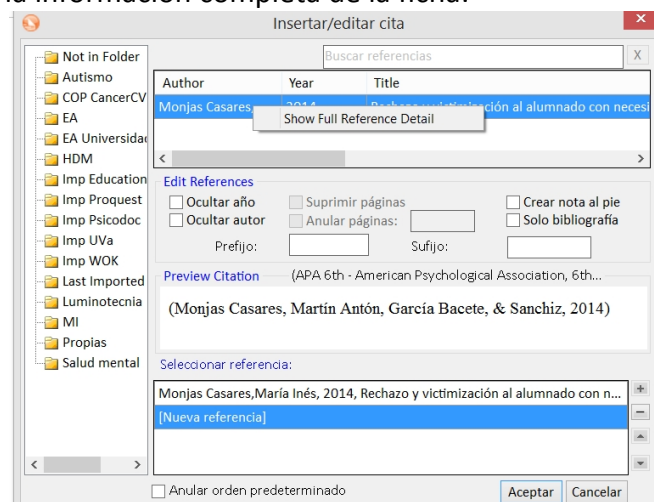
la información completa de la ficha.

Insertar/editar cita

Not in Folder
Autismo
COP CancerCV
EA
EA Universidad
HDM
Imp Education
Imp Proquest
Imp Psicodoc
Imp UVa
Imp WOK
Last Imported
Luminotecnia
MI
Propias
Salud mental

Buscar referencias X

| Author | Year | Title |
|---|---|---|
| Monjas Casares | 2014 | Rechazo y victimización al alumnado con necesi |

Show Full Reference Detail

Edit References
Ocultar año
Ocultar autor
Suprimir páginas
Anular páginas:
Crear nota al pie
Solo bibliografía
Prefijo:
Sufijo:

Preview Citation (APA 6th - American Psychological Association, 6th...

(Monjas Casares, Martín Antón, García Bacete, & Sanchiz, 2014)

Seleccionar referencia:

Monjas Casares,María Inés, 2014, Rechazo y victimización al alumnado con n...
[Nueva referencia]

Anular orden predeterminado
Aceptar Cancelar